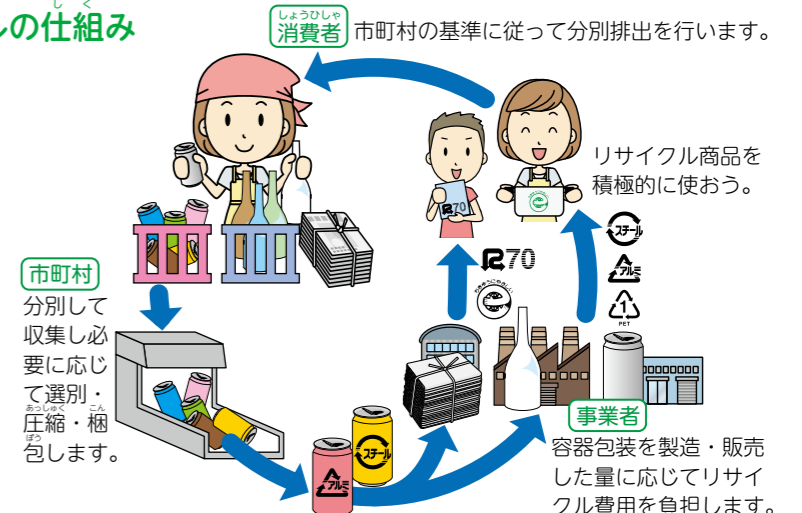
ルの仕組み

しょうひしゃ
消費者 市町村の基準に従って分別排出を行います。

リサイクル商品を積極的に使おう。

R70

R70

スチール

アルミ

1
PET

市町村
分別して収集し必要に応じて選別・圧縮・梱包します。

事業者
容器包装を製造・販売した量に応じてリサイクル費用を負担します。

アルミ

スチール